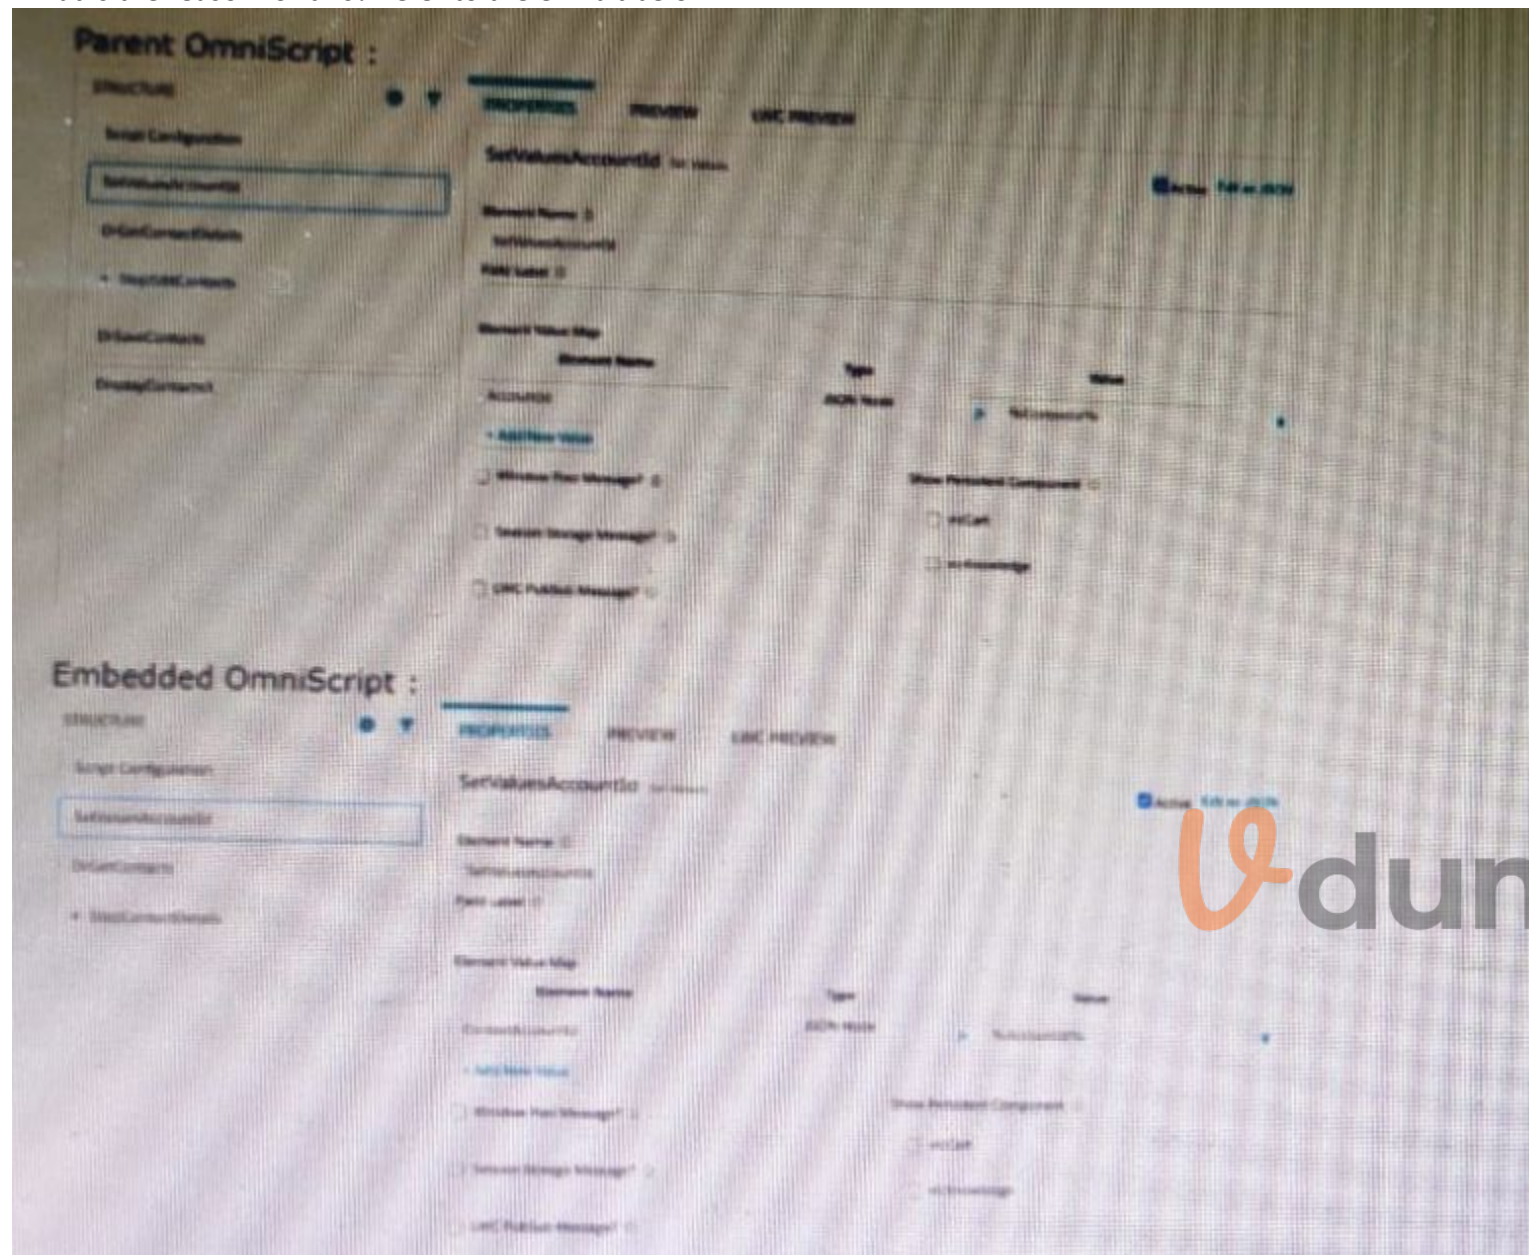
Parent OmniScript :

STRUCTURE

Script Configuration

SetValuesAccountId

DrGetContactDetails

StepEditContacts

DrSaveContacts

DisplayContactId

PROPERTIES PREVIEW LWC PREVIEW

SetValuesAccountId Set Values

Active Edit as JSON

Element Name

SetValuesAccountId

Field Label

Element Value Map

| Element Name | Type | Value |
|---|---|---|
| AccountId | JSON Node | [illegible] |

+ Add New Value

Window Post Message?

Session Storage Message?

LWC PubSub Message?

Show Persistent Component

vlcCart

vlcKnowledge

Embedded OmniScript :

STRUCTURE

Script Configuration

SetValuesAccountId

DrGetContacts

StepContactDetails

PROPERTIES PREVIEW LWC PREVIEW

SetValuesAccountId Set Values

Active Edit as JSON

Element Name

SetValuesAccountId

Field Label

Element Value Map

| Element Name | Type | Value |
|---|---|---|
| ContextAccountId | JSON Node | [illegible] |

+ Add New Value

Window Post Message?

Session Storage Message?

LWC PubSub Message?

Show Persistent Component

vlcCart

vlcKnowledge

Vdun